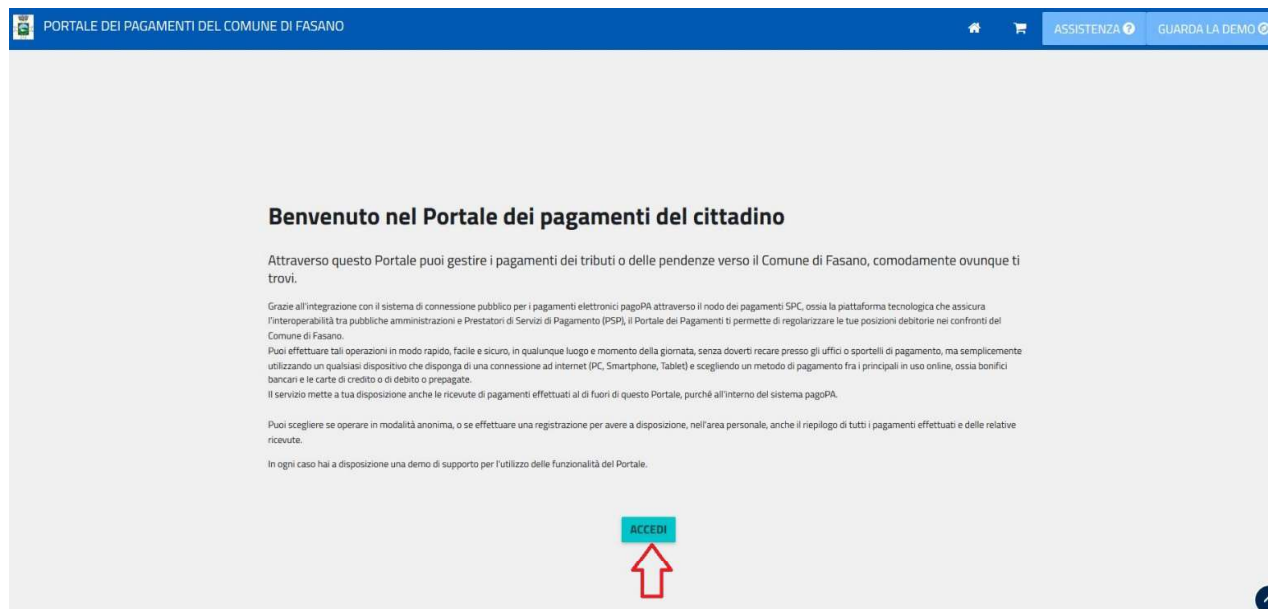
PORTALE DEI PAGAMENTI DEL COMUNE DI FASANO

ASSISTENZA

GUARDA LA DEMO

Benvenuto nel Portale dei pagamenti del cittadino

Attraverso questo Portale puoi gestire i pagamenti dei tributi o delle pendenze verso il Comune di Fasano, comodamente ovunque ti trovi.

Grazie all'integrazione con il sistema di connessione pubblico per i pagamenti elettronici pagoPA attraverso il nodo dei pagamenti SPC, ossia la piattaforma tecnologica che assicura l'interoperabilità tra pubbliche amministrazioni e Prestatori di Servizi di Pagamento (PSP), il Portale dei Pagamenti ti permette di regolarizzare le tue posizioni debitorie nei confronti del Comune di Fasano.
Puoi effettuare tali operazioni in modo rapido, facile e sicuro, in qualunque luogo e momento della giornata, senza doverti recare presso gli uffici o sportelli di pagamento, ma semplicemente utilizzando un qualsiasi dispositivo che disponga di una connessione ad internet (PC, Smartphone, Tablet) e scegliendo un metodo di pagamento fra i principali in uso online, ossia bonifici bancari e le carte di credito o di debito o prepagate.
Il servizio mette a tua disposizione anche le ricevute di pagamenti effettuati al di fuori di questo Portale, purché all'interno del sistema pagoPA.

Puoi scegliere se operare in modalità anonima, o se effettuare una registrazione per avere a disposizione, nell'area personale, anche il riepilogo di tutti i pagamenti effettuati e delle relative ricevute.

In ogni caso hai a disposizione una demo di supporto per l'utilizzo delle funzionalità del Portale.

ACCEDI